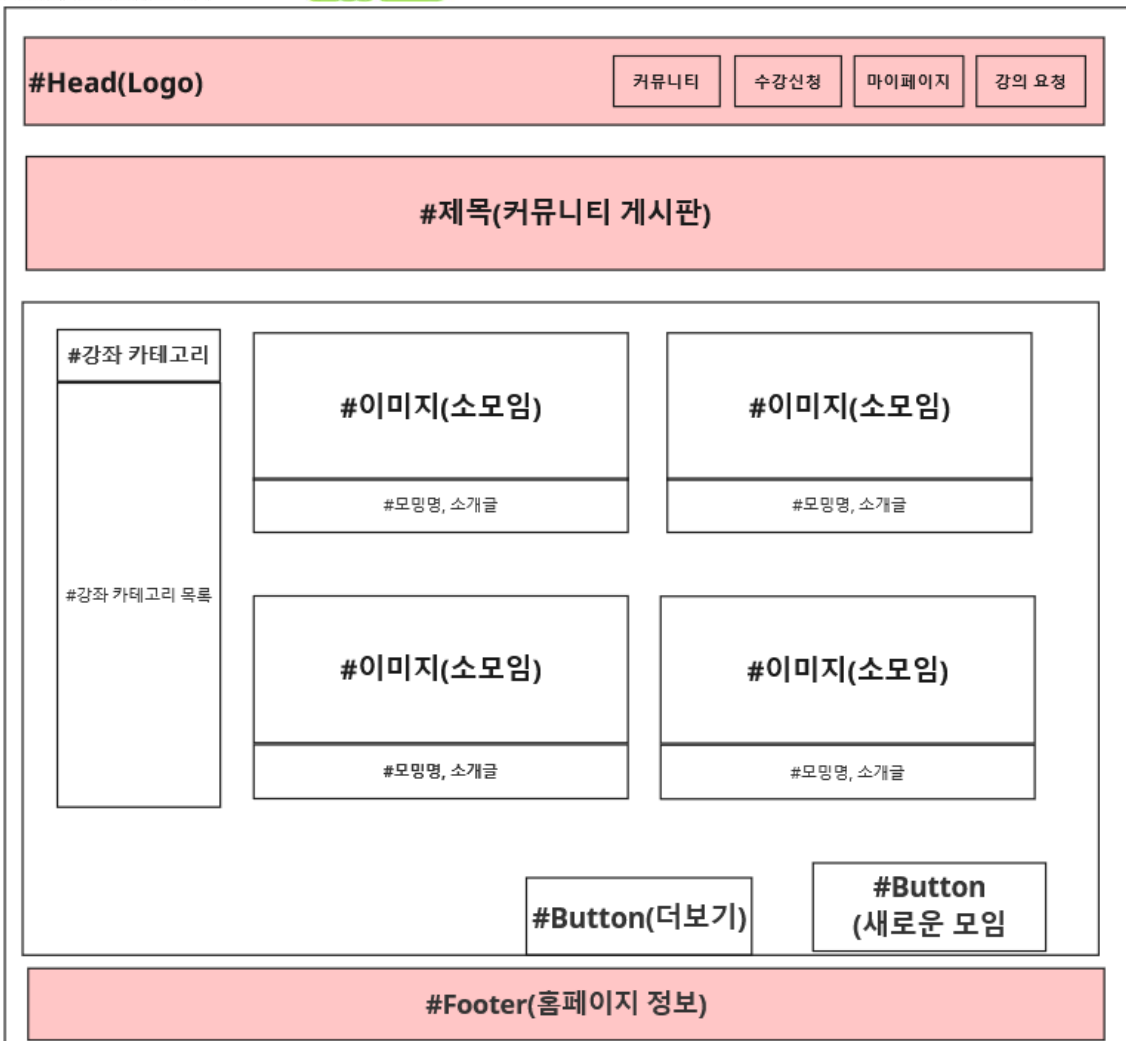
#Head(Logo)

커뮤니티

수강신청

마이페이지

강의 요청

#제목(커뮤니티 게시판)

#강좌 카테고리

#강좌 카테고리 목록

#이미지(소모임)

#모밍명, 소개글

#이미지(소모임)

#모밍명, 소개글

#이미지(소모임)

#모밍명, 소개글

#이미지(소모임)

#모밍명, 소개글

#Button(더보기)

#Button (새로운 모임

#Footer(홈페이지 정보)